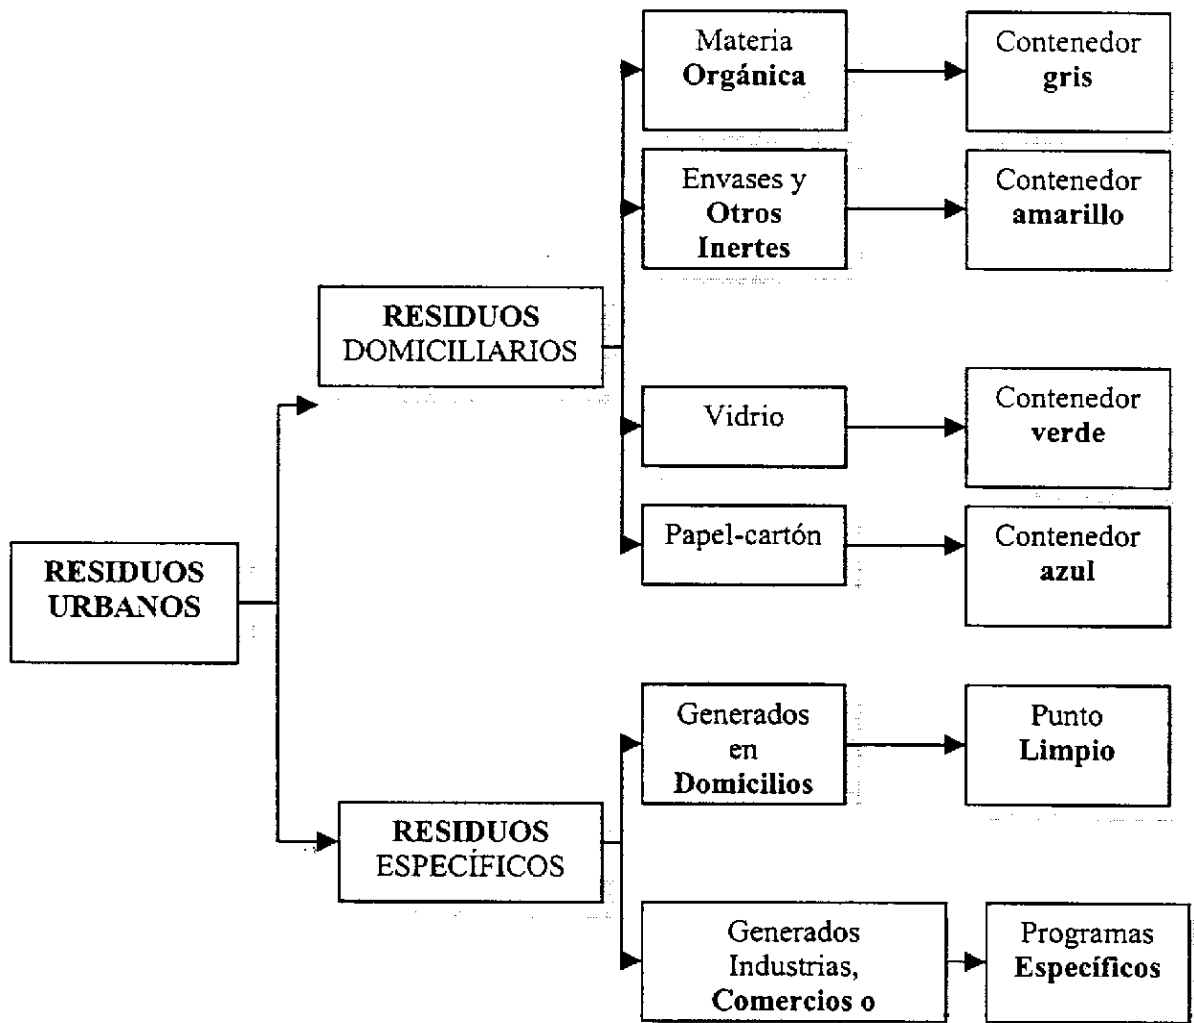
RESIDUOS URBANOS

RESIDUOS DOMICILIARIOS

Materia Orgánica

Contenedor gris

Envases y Otros Inertes

Contenedor amarillo

Vidrio

Contenedor verde

Papel-cartón

Contenedor azul

RESIDUOS ESPECÍFICOS

Generados en Domicilios

Punto Limpio

Generados Industrias, Comercios o

Programas Específicos